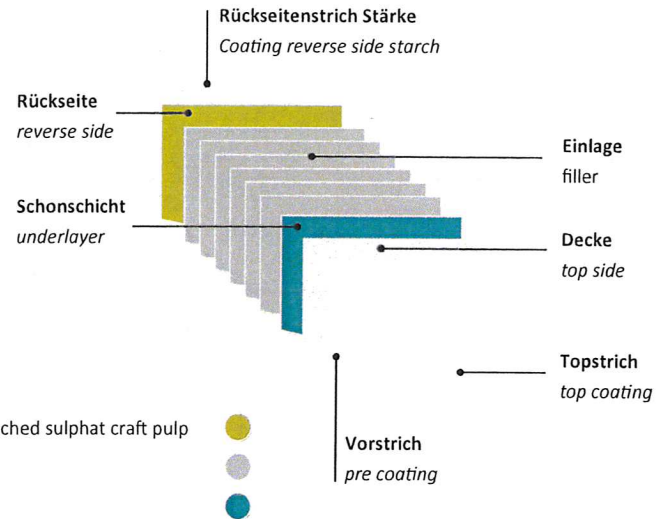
Rückseitenstrich Stärke
Coating reverse side starch

Rückseite
reverse side

Einlage
filler

Schonschicht
underlayer

Decke
top side

Topstrich
top coating

ched sulphat craft pulp

Vorstrich
pre coating